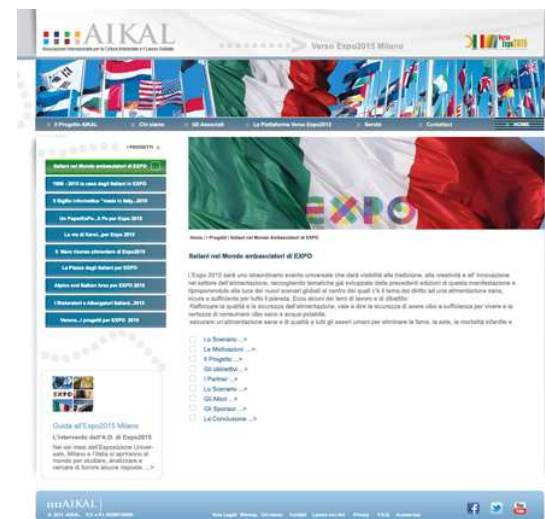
AIKAL

Verso Expo2015 Milano

Expo 2015

Il Progetto AIKAL | Chi siamo | Gli Associati | La Piattaforma Verso Expo2015 | Servizi | Contattaci | HOME

I PROGETTI

Italiani nel Mondo ambasciatori di EXPO

1906 - 2015 la casa degli Italiani in EXPO

Il foglio informativo "made in Italy...2015

Un PaperItaPo...Il Po per Expo 2015

La via di Karol...per Expo 2015

Il Nero risorse alimentari di Expo2015

La Piazza degli Italiani per EXPO

Alpino and Italian Area per EXPO 2015

I Ristoratori e Albergatori Italiani..2015

Verona...i progetti per EXPO 2015

EXPO

Guida all'Expo2015 Milano

L'intervento dell'A.D. di Expo2015

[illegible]

Home | I Progetti | Italiani nel Mondo ambasciatori di EXPO

Italiani nel Mondo ambasciatori di EXPO

L'Expo 2015 sarà uno straordinario evento universale che darà visibilità alla tradizione, alla creatività e all' innovazione nel settore dell'alimentazione, raccogliendo tematiche già sviluppate dalle precedenti edizioni di questa manifestazione e riproponendole alla luce dei nuovi scenari globali al centro dei quali c'è il tema del diritto ad una alimentazione sana, sicura e sufficiente per tutto il pianeta. Ecco alcuni dei temi di lavoro e di dibattito: Rafforzare la qualità e la sicurezza dell'alimentazione, vale a dire la sicurezza di avere cibo a sufficienza per vivere e la certezza di consumare cibo sano e acqua potabile; assicurare un'alimentazione sana e di qualità a tutti gli esseri umani per eliminare la fame, la sete, la mortalità infantile e

Lo Scenario ...>
Le Motivazioni ...>
Il Progetto ...>
Gli obbiettivi ...>
I Partner ...>
Lo Scenario ...>
Gli Attori ...>
Gli Sponsor ...>
La Conclusione ...>

AIKAL

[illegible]